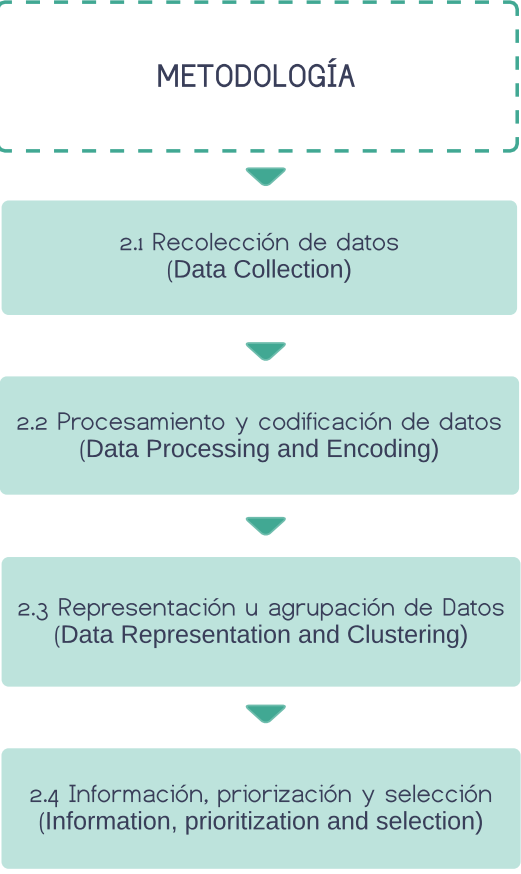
METODOLOGÍA

2.1 Recolección de datos
(Data Collection)

2.2 Procesamiento y codificación de datos
(Data Processing and Encoding)

2.3 Representación u agrupación de Datos
(Data Representation and Clustering)

2.4 Información, priorización y selección
(Information, prioritization and selection)